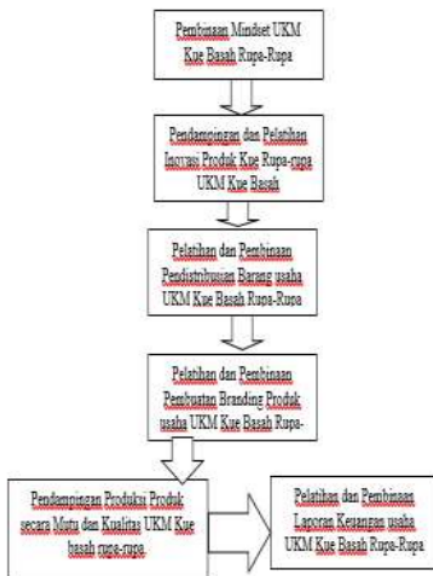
Pembinaan Mindset UKM Kue Basah Rupa-Rupa

Pendampingan dan Pelatihan Inovasi Produk Kue Rupa-rupa UKM Kue Basah

Pelatihan dan Pembinaan Pendistribusian Barang usaha UKM Kue Basah Rupa-Rupa

Pelatihan dan Pembinaan Pembuatan Branding Produk usaha UKM Kue Basah Rupa-

Pendampingan Produksi Produk secara Mutu dan Kualitas UKM Kue basah rupa-rupa

Pelatihan dan Pembinaan Laporan Keuangan usaha UKM Kue Basah Rupa-Rupa